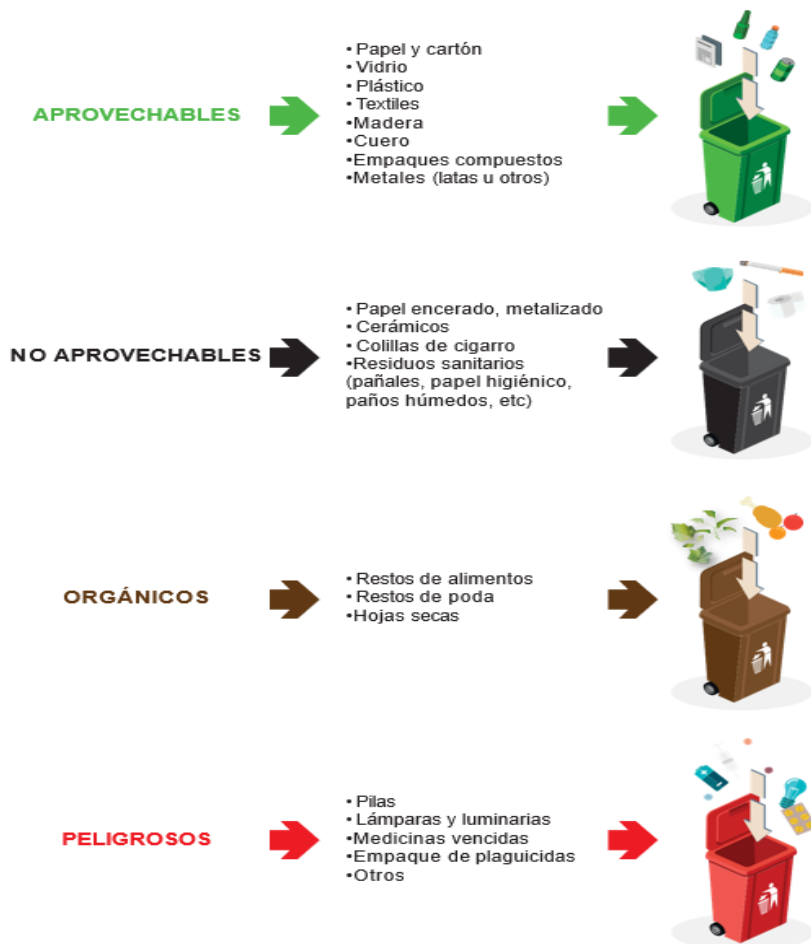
APROVECHABLES

• Papel y cartón
• Vidrio
• Plástico
• Textiles
• Madera
• Cuero
• Empaques compuestos
• Metales (latas u otros)

NO APROVECHABLES

• Papel encerado, metalizado
• Cerámicos
• Colillas de cigarro
• Residuos sanitarios (pañales, papel higiénico, paños húmedos, etc)

ORGÁNICOS

• Restos de alimentos
• Restos de poda
• Hojas secas

PELIGROSOS

• Pilas
• Lámparas y luminarias
• Medicinas vencidas
• Empaque de plaguicidas
• Otros